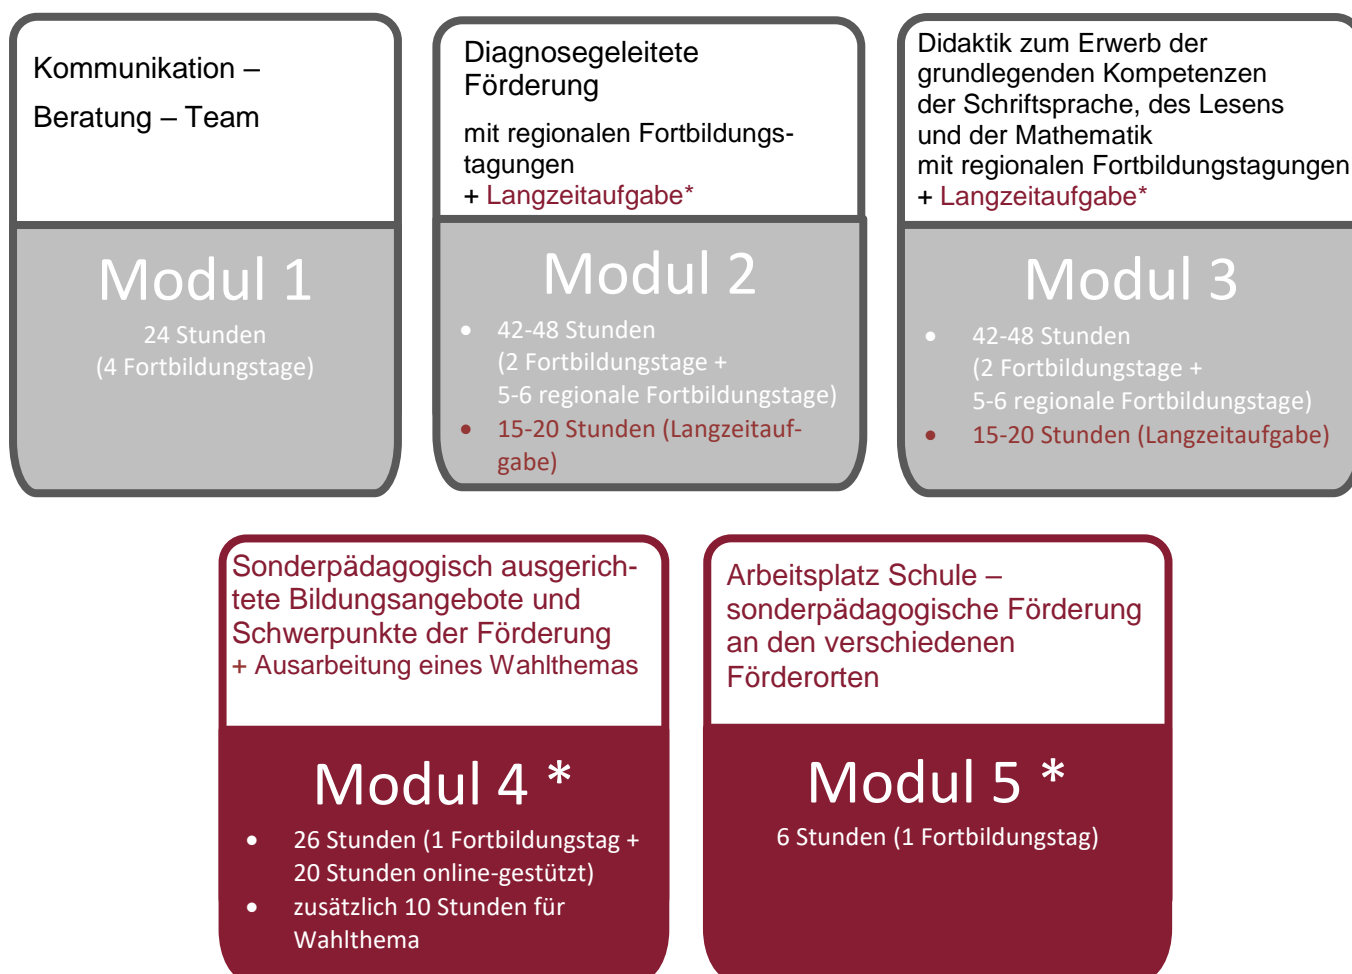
Kommunikation – Beratung – Team

Modul 1

24 Stunden
(4 Fortbildungstage)

Diagnosegeleitete Förderung

mit regionalen Fortbildungstagungen
+ Langzeitaufgabe*

Modul 2

- 42-48 Stunden (2 Fortbildungstage + 5-6 regionale Fortbildungstage)
- 15-20 Stunden (Langzeitaufgabe)

Didaktik zum Erwerb der grundlegenden Kompetenzen der Schriftsprache, des Lesens und der Mathematik
mit regionalen Fortbildungstagungen
+ Langzeitaufgabe*

Modul 3

- 42-48 Stunden (2 Fortbildungstage + 5-6 regionale Fortbildungstage)
- 15-20 Stunden (Langzeitaufgabe)

Sonderpädagogisch ausgerichtete Bildungsangebote und Schwerpunkte der Förderung
+ Ausarbeitung eines Wahlthemas

Modul 4 *

- 26 Stunden (1 Fortbildungstag + 20 Stunden online-gestützt)
- zusätzlich 10 Stunden für Wahlthema

Arbeitsplatz Schule – sonderpädagogische Förderung an den verschiedenen Förderorten

Modul 5 *

6 Stunden (1 Fortbildungstag)